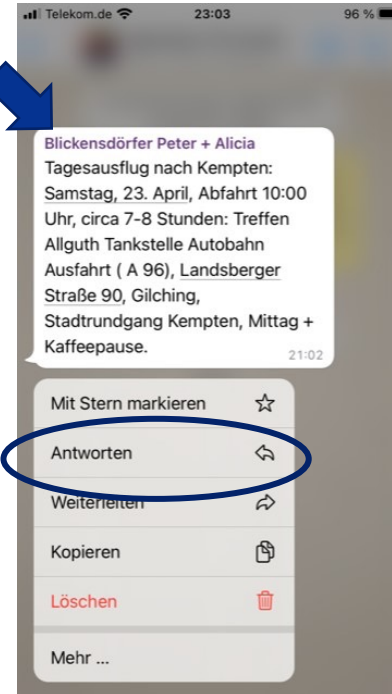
Telekom.de 23:03 96 %

Blickensdörfer Peter + Alicia
Tagesausflug nach Kempten: Samstag, 23. April, Abfahrt 10:00 Uhr, circa 7-8 Stunden: Treffen Allguth Tankstelle Autobahn Ausfahrt ( A 96), Landsberger Straße 90, Gilching, Stadtrundgang Kempten, Mittag + Kaffeepause.
21:02

Mit Stern markieren
Antworten
Weiterleiten
Kopieren
Löschen
Mehr ...